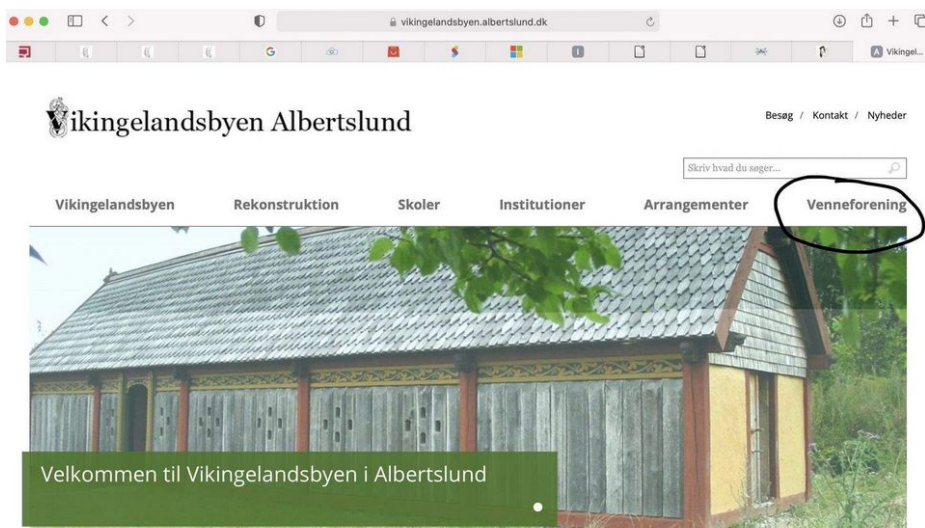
vikingelandsbyen.albertslund.dk

G

Vikingel...

Vikingelandsbyen Albertslund

Besøg / Kontakt / Nyheder

Skriv hvad du søger...

Vikingelandsbyen Rekonstruktion Skoler Institutioner Arrangementer Venneforening

Velkommen til Vikingelandsbyen i Albertslund